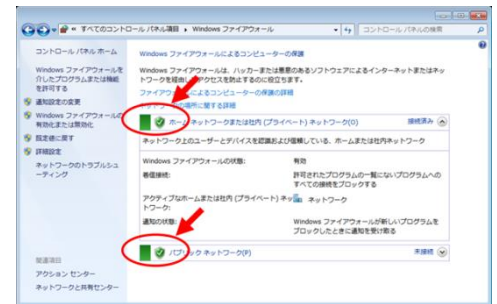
« すべてのコントロール パネル項目 › Windows ファイアウォール
コントロール パネルの検索

コントロール パネル ホーム
Windows ファイアウォールを介したプログラムまたは機能を許可する
通知設定の変更
Windows ファイアウォールの有効化または無効化
既定値に戻す
詳細設定
ネットワークのトラブルシューティング

関連項目
アクション センター
ネットワークと共有センター

Windows ファイアウォールによるコンピューターの保護

Windows ファイアウォールは、ハッカーまたは悪意のあるソフトウェアによるインターネットまたはネットワークを経由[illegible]アクセスを防止するのに役立ちます。
ファイアウォール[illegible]によるコンピューターの保護の詳細
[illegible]の場所に関する詳細

ホーム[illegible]ネットワークまたは社内 (プライベート) ネットワーク(O)
接続済み

ネットワーク上のユーザーとデバイスを認識および信頼している、ホームまたは社内ネットワーク

| | |
|---|---|
| Windows ファイアウォールの状態: | 有効 |
| 着信接続: | 許可されたプログラムの一覧にないプログラムへのすべての接続をブロックする |
| アクティブなホームまたは社内 (プライベート) ネットワーク: | ネットワーク |
| 通知の状態: | Windows ファイアウォールが新しいプログラムをブロックしたときに通知を受け取る |

パブリック ネットワーク(P)
未接続